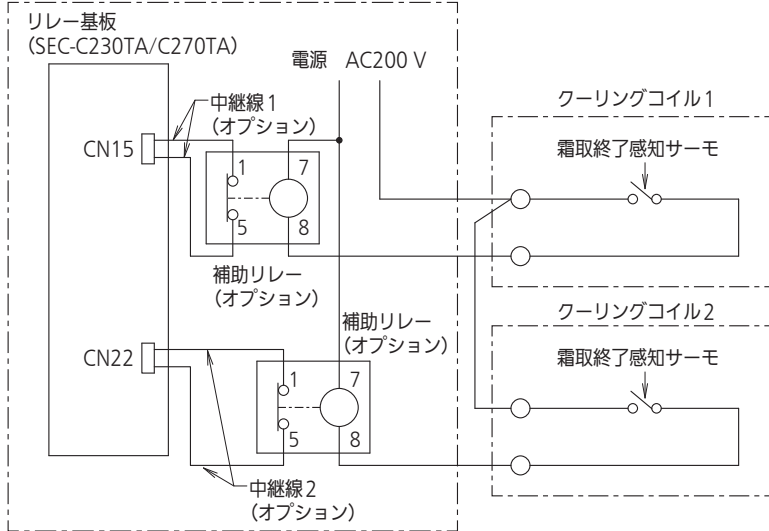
リレー基板
(SEC-C230TA/C270TA)

電源 AC200 V

中継線1
(オプション)

CN15

1
5
7
8

クーリングコイル1

霜取終了感知サーモ

補助リレー
(オプション)

クーリングコイル2

補助リレー
(オプション)

霜取終了感知サーモ

CN22

1
5
7
8

中継線2
(オプション)